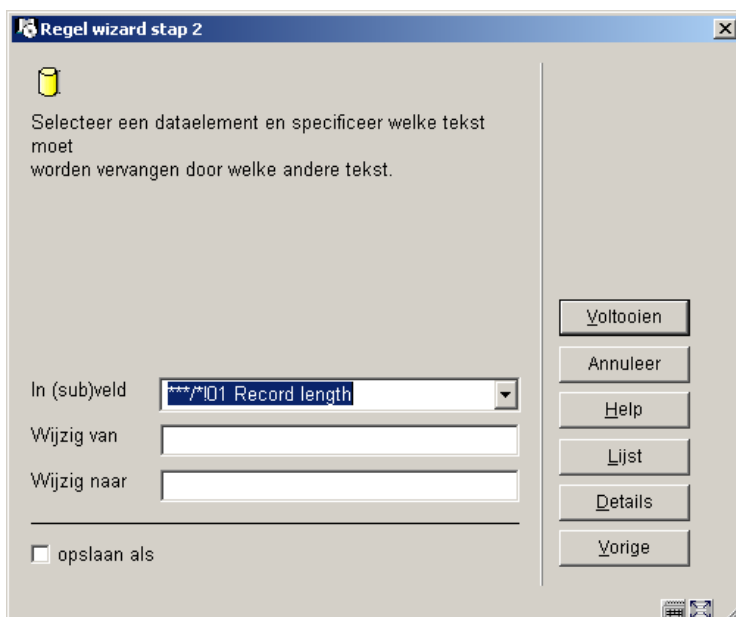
Regel wizard stap 2

Selecteer een dataelement en specificeer welke tekst moet
worden vervangen door welke andere tekst.

In (sub)veld ***/*!01 Record length

Wijzig van

Wijzig naar

opslaan als

Voltooien

Annuleer

Help

Lijst

Details

Vorige